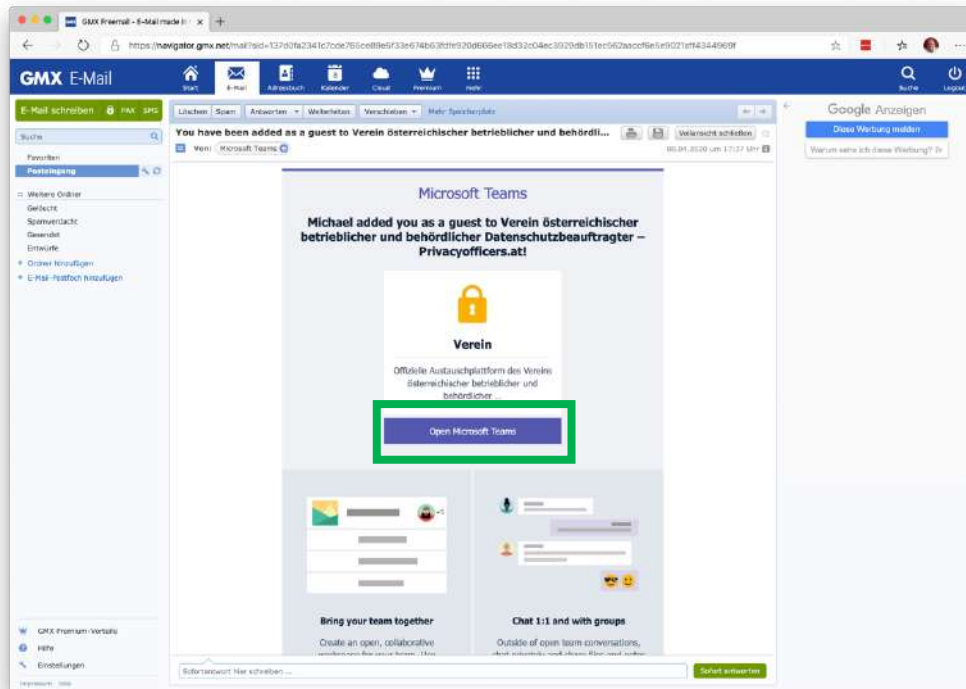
GMX Freemail - E-Mail made in ×
https://navigator.gmx.net/mail?sid=137d0fa2341c7cde765ce89e5f33e674b63fdfe920d666ee18d32c04ec3020db151ec562aaccf6e5e9021aff4344969f

GMX E-Mail
Start E-Mail Adressbuch Kalender Cloud Premium Mehr
Suche Logout

E-Mail schreiben FAX SMS
Suche
Favoriten
Posteingang
Weitere Ordner
Gelöscht
Spamverdacht
Gesendet
Entwürfe
+ Ordner hinzufügen
+ E-Mail-Postfach hinzufügen

Löschen Spam Antworten Weiterleiten Verschieben Mehr Speicherplatz
You have been added as a guest to Verein österreichischer betrieblicher und behördli...
Verlaufsansicht schließen
Von: Microsoft Teams
06.04.2020 um 17:37 Uhr

Microsoft Teams
Michael added you as a guest to Verein österreichischer betrieblicher und behördlicher Datenschutzbeauftragter – Privacyofficers.at!

Verein
Offizielle Austauschplattform des Vereins österreichischer betrieblicher und behördlicher ...
Open Microsoft Teams

Bring your team together
Create an open, collaborative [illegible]

Chat 1:1 and with groups
Outside of open team conversations, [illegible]

Google Anzeigen
Diese Werbung melden
Warum sehe ich diese Werbung?

GMX Premium-Vorteile
Hilfe
Einstellungen
Impressum Info

Sofortantwort hier schreiben ...
Sofort antworten